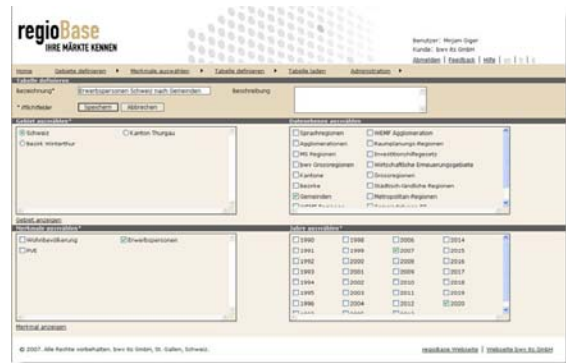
regioBase
IHRE MÄRKTE KENNEN

Benutzer: Mirjam Oggier
Kunde: bwv ifs GmbH
Abmelden | Feedback | Hilfe

Home ▸ Gebiete definieren ▸ Merkmale auswählen ▸ Tabelle definieren ▸ Tabelle laden ▸ Administration ▸

Tabelle definieren
Bezeichnung* Erwerbspersonen Schweiz nach Gemeinden
Beschreibung
* Pflichtfelder
Speichern Abbrechen

Gebiet auswählen*
Schweiz
Kanton Thurgau
Bezirk Winterthur
Gebiet anzeigen

Datenebenen auswählen
Sprachregionen
Agglomerationen
MS Regionen
bwv Grossregionen
Kantone
Bezirke
Gemeinden
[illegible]
WEMF Agglomeration
Raumplanungs-Regionen
Investitionshilfegesetz
Wirtschaftliche Erneuerungsgebiete
Grossregionen
Städtisch-ländliche Regionen
Metropolitan-Regionen
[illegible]

Merkmale auswählen*
Wohnbevölkerung
Erwerbspersonen
PVK
Merkmal anzeigen

Jahre auswählen*
| 1990 | 1998 | 2006 | 2014 |
|---|---|---|---|
| 1991 | 1999 | 2007 | 2015 |
| 1992 | 2000 | 2008 | 2016 |
| 1993 | 2001 | 2009 | 2017 |
| 1994 | 2002 | 2010 | 2018 |
| 1995 | 2003 | 2011 | 2019 |
| 1996 | 2004 | 2012 | 2020 |
| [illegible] | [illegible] | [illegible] | |

© 2007. Alle Rechte vorbehalten. bwv ifs GmbH, St. Gallen, Schweiz.
regioBase Webseite | Webseite bwv ifs GmbH